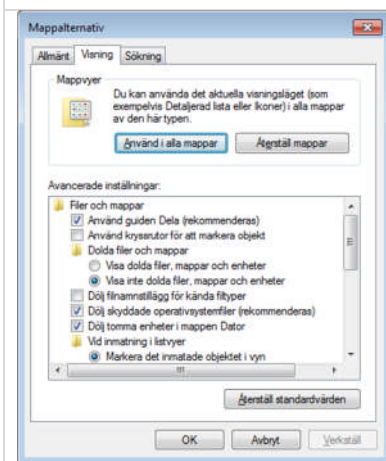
Mappalternativ

Allmänt | Visning | Sökning

Mappvyer

Du kan använda det aktuella visningsläget (som exempelvis Detaljerad lista eller Ikoner) i alla mappar av den här typen.

Använd i alla mappar | Återställ mappar

Avancerade inställningar:

Filer och mappar
Använd guiden Dela (rekommenderas)
Använd kryssrutor för att markera objekt
Dolda filer och mappar
Visa dolda filer, mappar och enheter
Visa inte dolda filer, mappar och enheter
Dölj filnamnstillägg för kända filtyper
Dölj skyddade operativsystemfiler (rekommenderas)
Dölj tomma enheter i mappen Dator
Vid inmatning i listvyer
Markera det inmatade objektet i vyn

Återställ standardvärden

OK | Avbryt | Verkställ